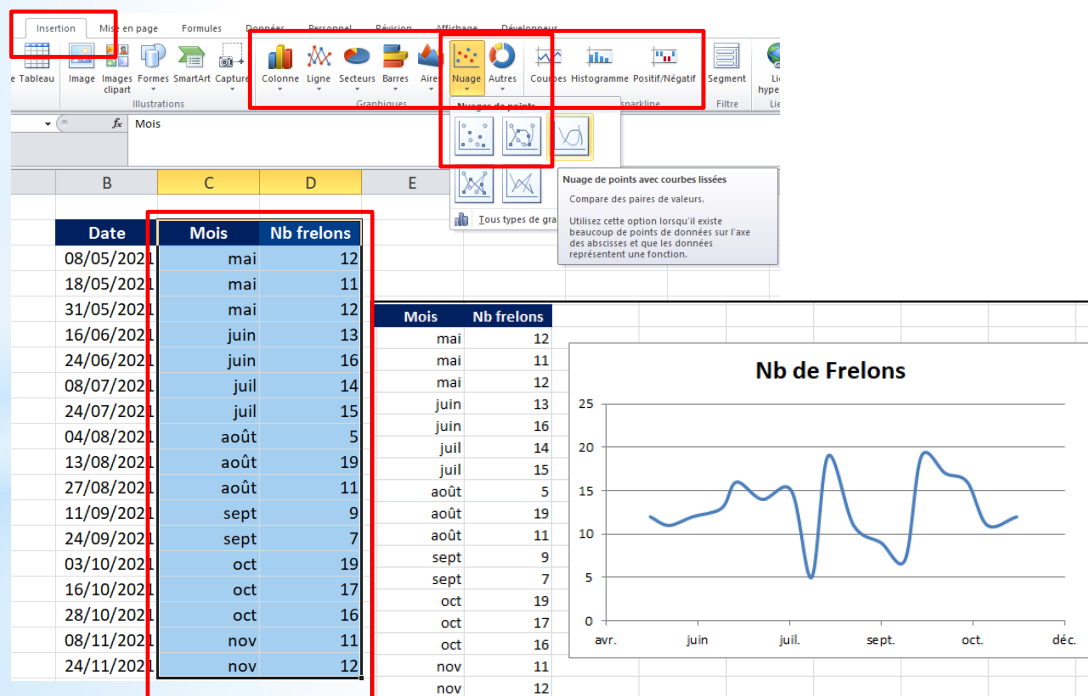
Insertion | Mise en page | Formules | Données | Personnel | Révision | Affichage | Développeur

Tableau | Image | Images clipart | Formes | SmartArt | Capture | Colonne | Ligne | Secteurs | Barres | Aires | Nuage | Autres | Courbes | Histogramme | Positif/Négatif | Segment | Lien hypertexte

Illustrations | Graphiques | Sparkline | Filtre | Liens

Nuage de points

Tous types de graphiques

Nuage de points avec courbes lissées

Compare des paires de valeurs.

Utilisez cette option lorsqu'il existe beaucoup de points de données sur l'axe des abscisses et que les données représentent une fonction.

fx Mois

| B | C | D | E |
|---|---|---|---|
| Date | Mois | Nb frelons | |
| 08/05/2021 | mai | 12 | |
| 18/05/2021 | mai | 11 | |
| 31/05/2021 | mai | 12 | |
| 16/06/2021 | juin | 13 | |
| 24/06/2021 | juin | 16 | |
| 08/07/2021 | juil | 14 | |
| 24/07/2021 | juil | 15 | |
| 04/08/2021 | août | 5 | |
| 13/08/2021 | août | 19 | |
| 27/08/2021 | août | 11 | |
| 11/09/2021 | sept | 9 | |
| 24/09/2021 | sept | 7 | |
| 03/10/2021 | oct | 19 | |
| 16/10/2021 | oct | 17 | |
| 28/10/2021 | oct | 16 | |
| 08/11/2021 | nov | 11 | |
| 24/11/2021 | nov | 12 | |

| Mois | Nb frelons |
|---|---|
| mai | 12 |
| mai | 11 |
| mai | 12 |
| juin | 13 |
| juin | 16 |
| juil | 14 |
| juil | 15 |
| août | 5 |
| août | 19 |
| août | 11 |
| sept | 9 |
| sept | 7 |
| oct | 19 |
| oct | 17 |
| oct | 16 |
| nov | 11 |
| nov | 12 |

Nb de Frelons

25
20
15
10
5
0

avr. | juin | juil. | sept. | oct. | déc.